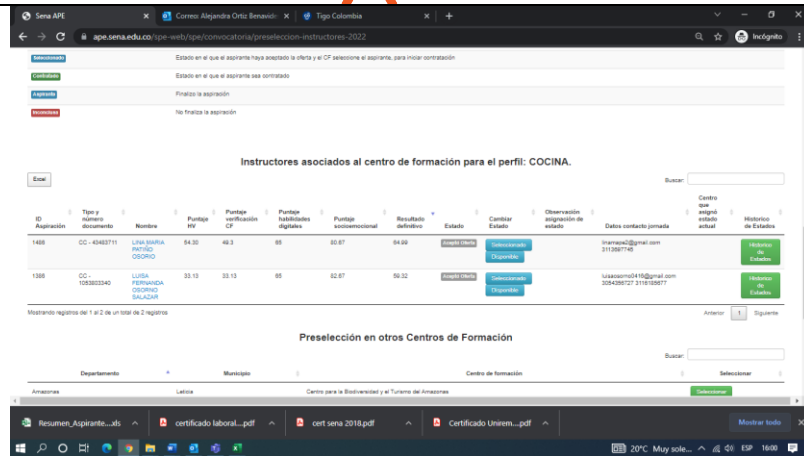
Sena APE | Correo: Alejandra Ortiz Benavide | Tigo Colombia | +

ape.sena.edu.co/spe-web/spe/convocatoria/preseleccion-instructores-2022

Incógnito

Seleccionado | Estado en el que el aspirante haya aceptado la oferta y el CF seleccione el aspirante, para iniciar contratación
Contratado | Estado en el que el aspirante sea contratado
Aspirante | Finalizo la aspiración
Inconcluso | No finaliza la aspiración

Instructores asociados al centro de formación para el perfil: COCINA.

Excel

Buscar:

| ID Aspiración | Tipo y número documento | Nombre | Puntaje HV | Puntaje verificación CF | Puntaje habilidades digitales | Puntaje socioemocional | Resultado definitivo | Estado | Cambiar Estado | Observación asignación de estado | Datos contacto jornada | Centro que asignó estado actual | Historico de Estados |
|---|---|---|---|---|---|---|---|---|---|---|---|---|---|
| 1488 | CC - 40483711 | LINA MARIA PATIÑO OSORIO | 54.30 | 49.3 | 85 | 80.87 | 64.99 | Aceptó Oferta | Seleccionado Disponible | | lmamepa2@gmail.com 3113697746 | | Historico de Estados |
| 1388 | CC - 1053803340 | LUISA FERNANDA OSORNO SALAZAR | 33.13 | 33.13 | 85 | 82.87 | 59.32 | Aceptó Oferta | Seleccionado Disponible | | luisaosorno0416@gmail.com 3054386727 3116185677 | | Historico de Estados |

Mostrando registros del 1 al 2 de un total de 2 registros

Anterior 1 Siguiente

Preselección en otros Centros de Formación

Buscar:

| Departamento | Municipio | Centro de formación | Seleccionar |
|---|---|---|---|
| Amazonas | Leticia | Centro para la Biodiversidad y el Turismo del Amazonas | Seleccionar |

Resumen_Aspirante....xls | certificado laboral....pdf | cert sena 2018.pdf | Certificado Unirem....pdf | Mostrar todo

20°C Muy sole... ESP 16:00